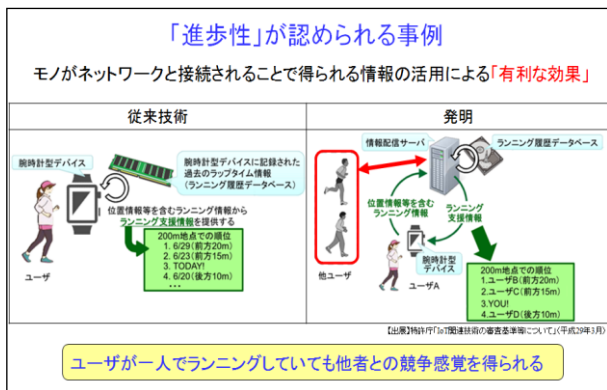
「進歩性」が認められる事例

モノがネットワークと接続されることで得られる情報の活用による「有利な効果」

| 従来技術 | 発明 |
|---|---|
| 腕時計型デバイス<br>腕時計型デバイスに記録された過去のラップタイム情報(ランニング履歴データベース)<br>位置情報等を含むランニング情報からランニング支援情報を提供する<br>200m地点での順位<br>1. 6/29 (前方20m)<br>2. 6/23 (前方15m)<br>3. TODAY!<br>4. 6/20 (後方10m)<br>・・・<br>ユーザ | 情報配信サーバ<br>ランニング履歴データベース<br>位置情報等を含むランニング情報<br>ランニング支援情報<br>他ユーザ<br>腕時計型デバイス<br>ユーザA<br>200m地点での順位<br>1.ユーザB (前方20m)<br>2.ユーザC (前方15m)<br>3.YOU!<br>4.ユーザD (後方10m) |

【出展】特許庁「IoT関連技術の審査基準等について」(平成29年3月)

ユーザが一人でランニングしていても他者との競争感覚を得られる